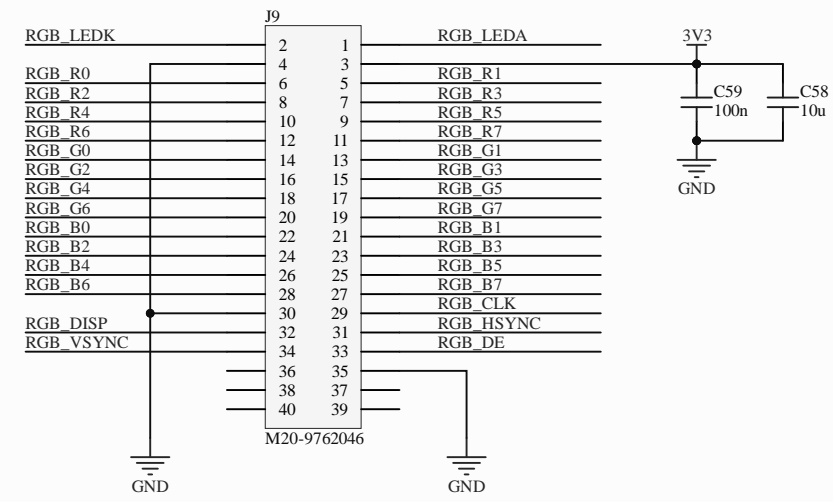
J9

RGB_LEDK
RGB_R0
RGB_R2
RGB_R4
RGB_R6
RGB_G0
RGB_G2
RGB_G4
RGB_G6
RGB_B0
RGB_B2
RGB_B4
RGB_B6
RGB_DISP
RGB_VSYNC

2 1
4 3
6 5
8 7
10 9
12 11
14 13
16 15
18 17
20 19
22 21
24 23
26 25
28 27
30 29
32 31
34 33
36 35
38 37
40 39

M20-9762046

RGB_LEDA
RGB_R1
RGB_R3
RGB_R5
RGB_R7
RGB_G1
RGB_G3
RGB_G5
RGB_G7
RGB_B1
RGB_B3
RGB_B5
RGB_B7
RGB_CLK
RGB_HSYNC
RGB_DE

3V3
C59
100n
C58
10u
GND

GND
GND